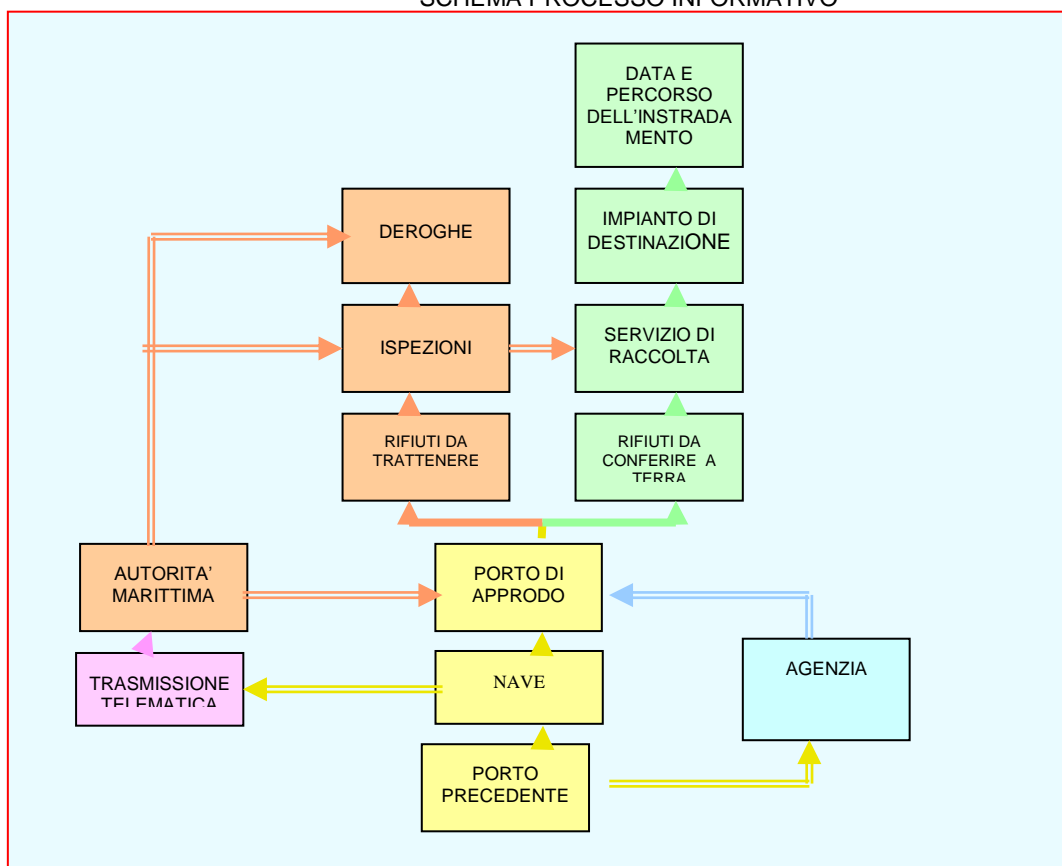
SCHEMA PROCESSO INFORMATIVO

DATA E PERCORSO DELL'INSTRADA MENTO

IMPIANTO DI DESTINAZIONE

DEROGHE

ISPEZIONI

SERVIZIO DI RACCOLTA

RIFIUTI DA TRATTENERE

RIFIUTI DA CONFERIRE A TERRA

AUTORITA' MARITTIMA

PORTO DI APPRODO

TRASMISSIONE TELEMATICA

NAVE

AGENZIA

PORTO PRECEDENTE